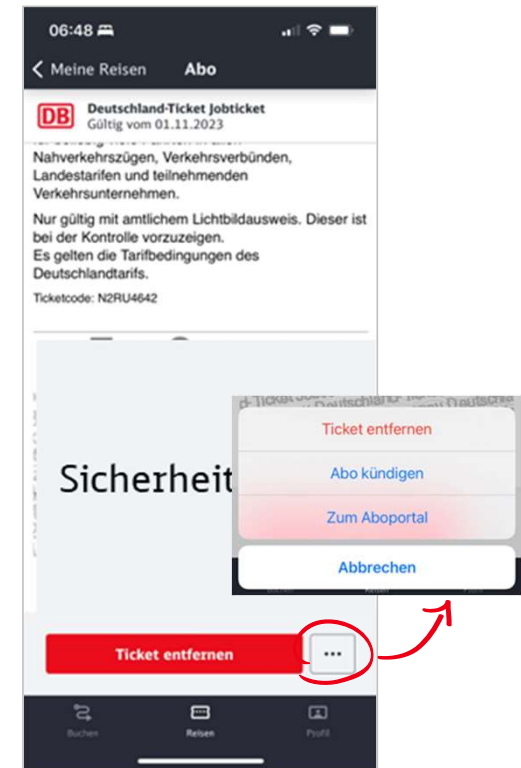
06:48

Meine Reisen Abo

DB Deutschland-Ticket Jobticket
Gültig vom 01.11.2023

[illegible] Nahverkehrszügen, Verkehrsverbünden, Landestarifen und teilnehmenden Verkehrsunternehmen.

Nur gültig mit amtlichem Lichtbildausweis. Dieser ist bei der Kontrolle vorzuzeigen.
Es gelten die Tarifbedingungen des Deutschlandtarifs.

Ticketcode: N2RU4642

Sicherheit

Ticket entfernen

Abo kündigen

Zum Aboportal

Abbrechen

Ticket entfernen

...

Buchen Reisen Profil